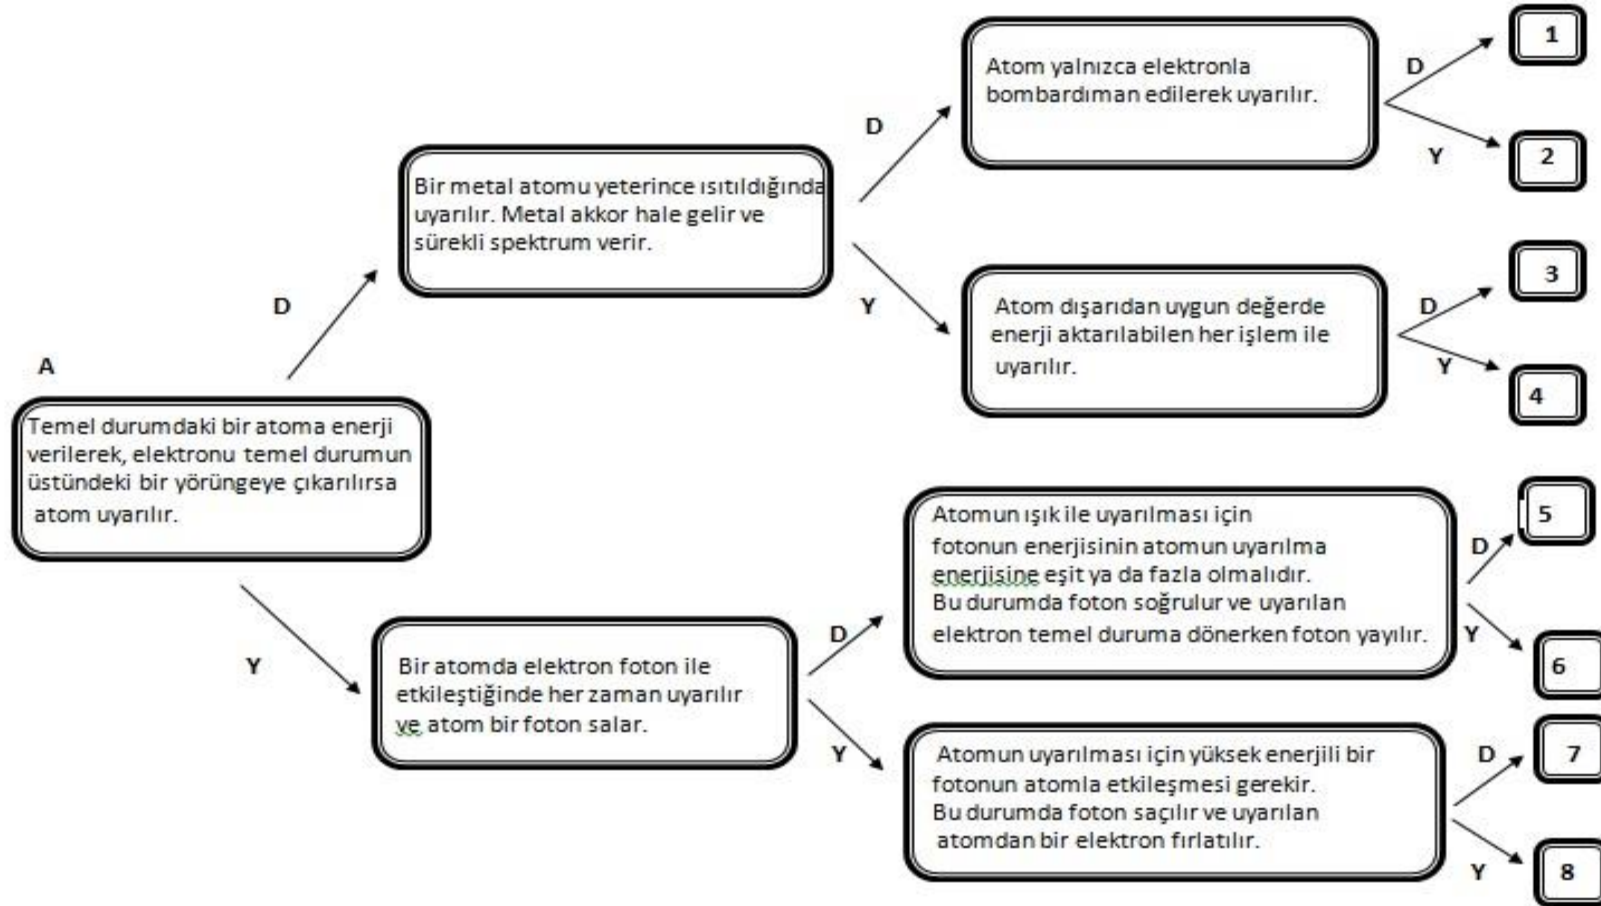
A

Temel durumdaki bir atoma enerji verilerek, elektronu temel durumun üstündeki bir yörüngeye çıkarılırsa atom uyarılır.

D

Bir metal atomu yeterince ısıtıldığında uyarılır. Metal akkor hale gelir ve sürekli spektrum verir.

D

Atom yalnızca elektronla bombardıman edilerek uyarılır.

D

1

Y

2

Y

Atom dışarıdan uygun değerde enerji aktarılabilen her işlem ile uyarılır.

D

3

Y

4

Y

Bir atomda elektron foton ile etkileştiğinde her zaman uyarılır ve atom bir foton salar.

D

Atomun ışık ile uyarılması için fotonun enerjisinin atomun uyarılma enerjisine eşit ya da fazla olmalıdır. Bu durumda foton soğrulur ve uyarılan elektron temel duruma dönerken foton yayılır.

D

5

Y

6

Y

Atomun uyarılması için yüksek enerjili bir fotonun atomla etkileşmesi gerekir. Bu durumda foton saçılır ve uyarılan atomdan bir elektron fırlatılır.

D

7

Y

8